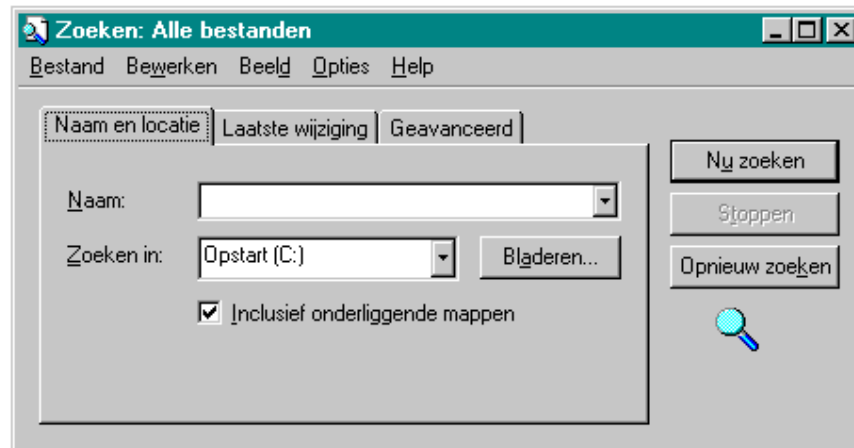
Zoeken: Alle bestanden

Bestand Bewerken Beeld Opties Help

Naam en locatie | Laatste wijziging | Geavanceerd

Naam:

Zoeken in: Opstart (C:)

Bladeren...

☑ Inclusief onderliggende mappen

Nu zoeken

Stoppen

Opnieuw zoeken